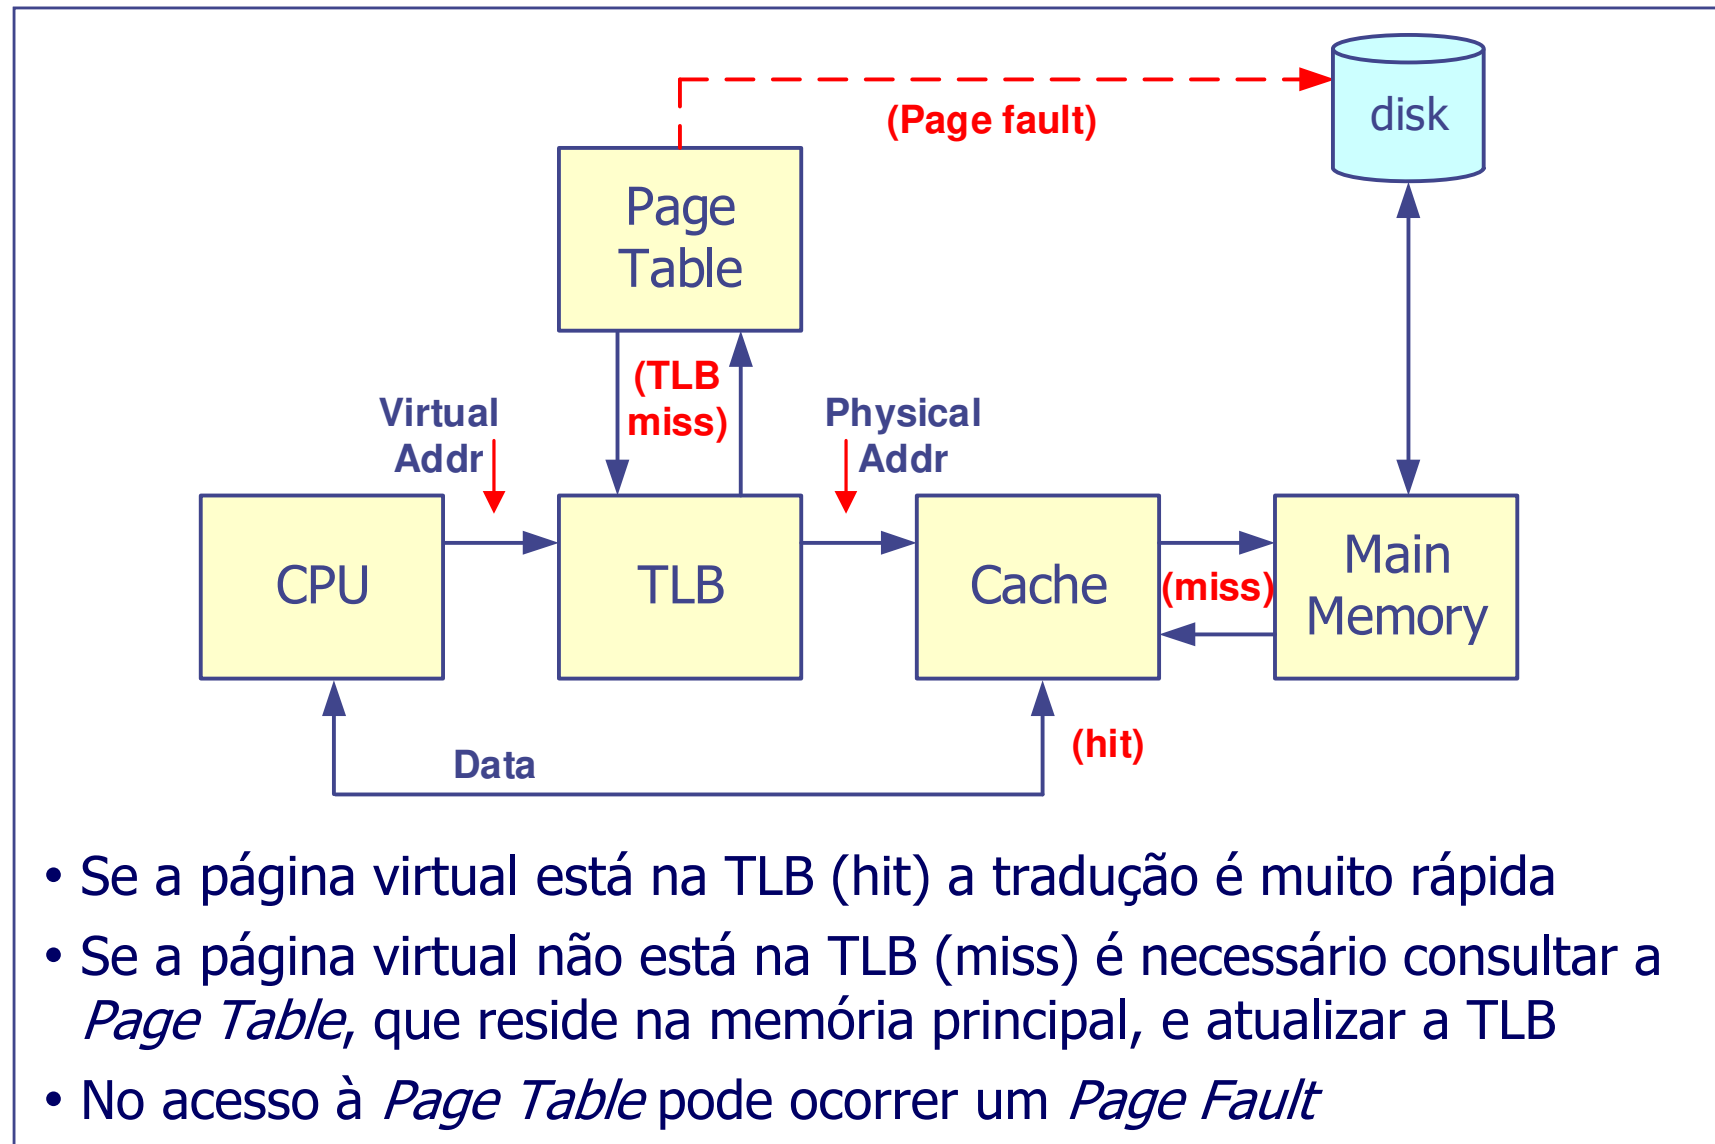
disk

(Page fault)

Page Table

(TLB miss)

Virtual Addr

Physical Addr

CPU

TLB

Cache

(miss)

Main Memory

Data

(hit)

• Se a página virtual está na TLB (hit) a tradução é muito rápida

• Se a página virtual não está na TLB (miss) é necessário consultar a *Page Table*, que reside na memória principal, e atualizar a TLB

• No acesso à *Page Table* pode ocorrer um *Page Fault*